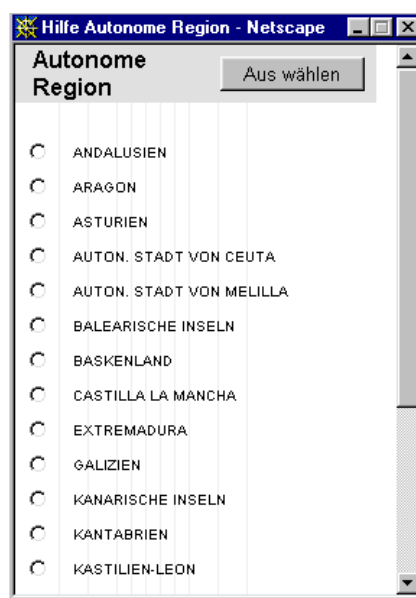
Hilfe Autonome Region - Netscape

Autonome Region

Aus wählen

ANDALUSIEN
ARAGON
ASTURIEN
AUTON. STADT VON CEUTA
AUTON. STADT VON MELILLA
BALEARISCHE INSELN
BASKENLAND
CASTILLA LA MANCHA
EXTREMADURA
GALIZIEN
KANARISCHE INSELN
KANTABRIEN
KASTILIEN-LEON